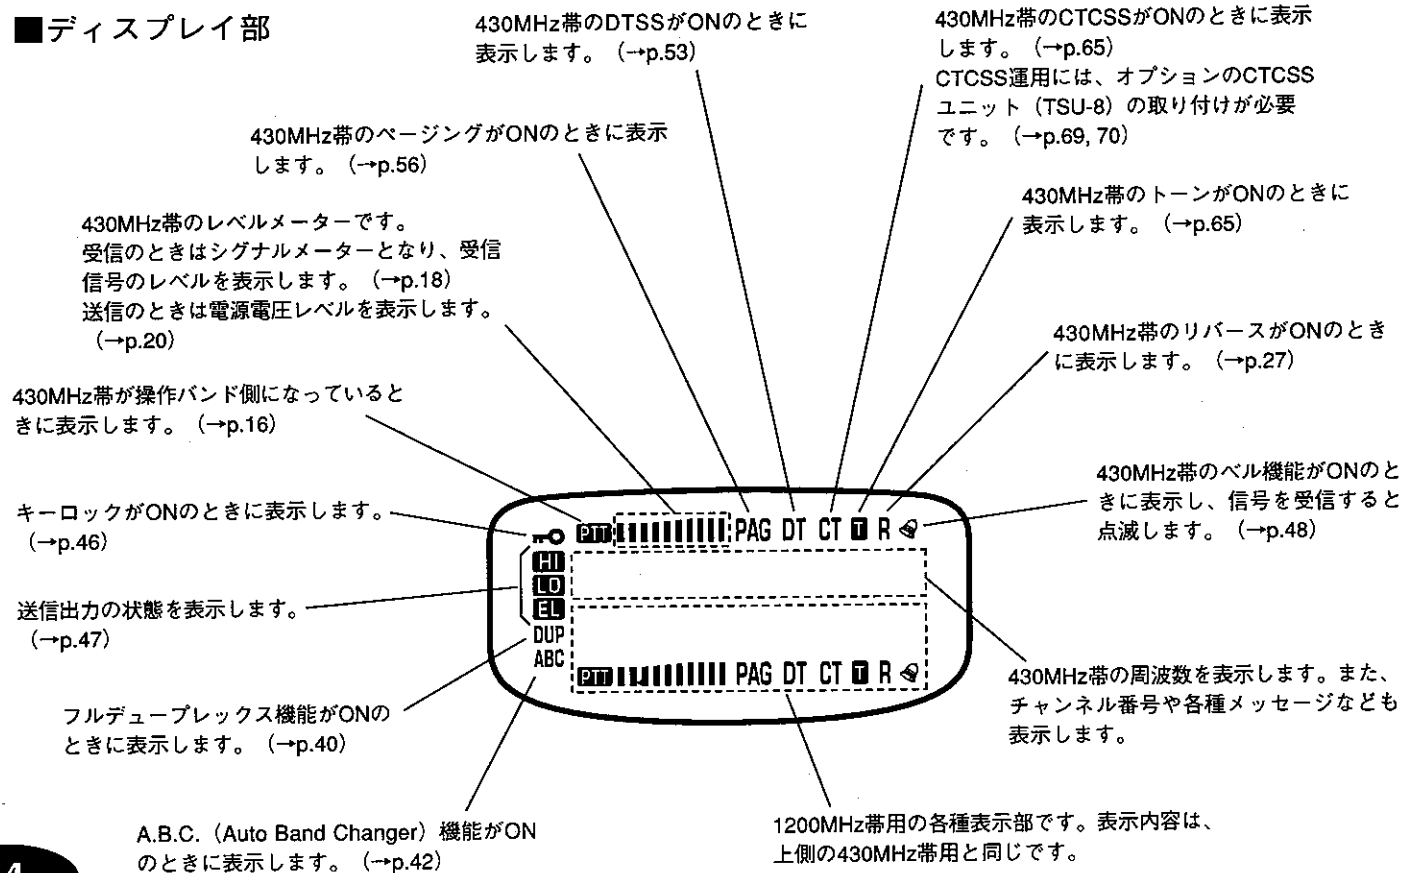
■ディスプレイ部

430MHz帯のDTSSがONのときに表示します。（→p.53）

430MHz帯のCTCSSがONのときに表示します。（→p.65）
CTCSS運用には、オプションのCTCSSユニット（TSU-8）の取り付けが必要です。（→p.69, 70）

430MHz帯のページングがONのときに表示します。（→p.56）

430MHz帯のトーンがONのときに表示します。（→p.65）

430MHz帯のレベルメーターです。
受信のときはシグナルメーターとなり、受信信号のレベルを表示します。（→p.18）
送信のときは電源電圧レベルを表示します。（→p.20）

430MHz帯のリバースがONのときに表示します。（→p.27）

430MHz帯が操作バンド側になっているときに表示します。（→p.16）

430MHz帯のベル機能がONのときに表示し、信号を受信すると点滅します。（→p.48）

キーロックがONのときに表示します。（→p.46）

PTT PAG DT CT T R
HI
LO
EL
DUP
ABC
PTT PAG DT CT T R

送信出力の状態を表示します。（→p.47）

430MHz帯の周波数を表示します。また、チャンネル番号や各種メッセージなども表示します。

フルデュープレックス機能がONのときに表示します。（→p.40）

A.B.C.（Auto Band Changer）機能がONのときに表示します。（→p.42）

1200MHz帯用の各種表示部です。表示内容は、上側の430MHz帯用と同じです。

4